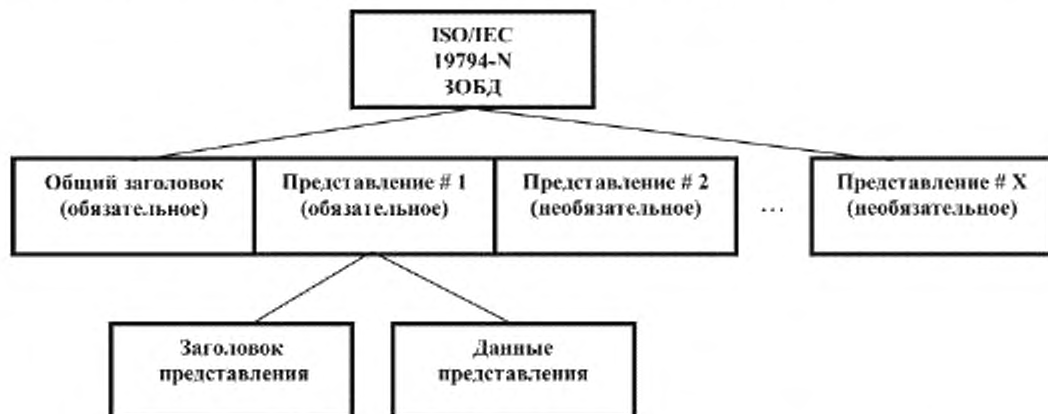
ISO/IEC
19794-N
ЗОБД

Общий заголовок (обязательное)

Представление # 1 (обязательное)

Представление # 2 (необязательное)

...

Представление # X (необязательное)

Заголовок представления

Данные представления